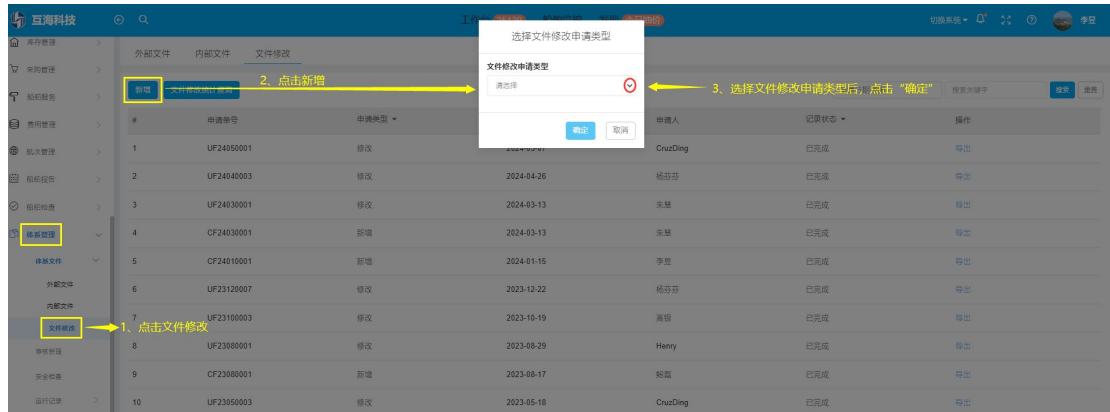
互海科技

切换系统 李昱

库存管理
采购管理
船舶服务
费用管理
航次管理
船舶报告
船舶检查
体系管理
体系文件
外部文件
内部文件
文件修改
事故管理
安全检查
运行记录

外部文件 内部文件 文件修改

新增 文件修改统计查询

2、点击新增

选择文件修改申请类型

文件修改申请类型

请选择

确定 取消

3、选择文件修改申请类型后，点击“确定”

搜索关键字 搜索 重置

| # | 申请单号 | 申请类型 | | 申请人 | 记录状态 | 操作 |
|---|---|---|---|---|---|---|
| 1 | UF24050001 | 修改 | 2024-05-07 | CruzDing | 已完成 | 导出 |
| 2 | UF24040003 | 修改 | 2024-04-26 | 杨芬芬 | 已完成 | 导出 |
| 3 | UF24030001 | 修改 | 2024-03-13 | 朱昱 | 已完成 | 导出 |
| 4 | CF24030001 | 新增 | 2024-03-13 | 朱昱 | 已完成 | 导出 |
| 5 | CF24010001 | 新增 | 2024-01-15 | 李昱 | 已完成 | 导出 |
| 6 | UF23120007 | 修改 | 2023-12-22 | 杨芬芬 | 已完成 | 导出 |
| 7 | UF23100003 | 修改 | 2023-10-19 | 高银 | 已完成 | 导出 |
| 8 | UF23080001 | 修改 | 2023-08-29 | Henry | 已完成 | 导出 |
| 9 | CF23080001 | 新增 | 2023-08-17 | 鲍磊 | 已完成 | 导出 |
| 10 | UF23050003 | 修改 | 2023-05-18 | CruzDing | 已完成 | 导出 |

1、点击文件修改